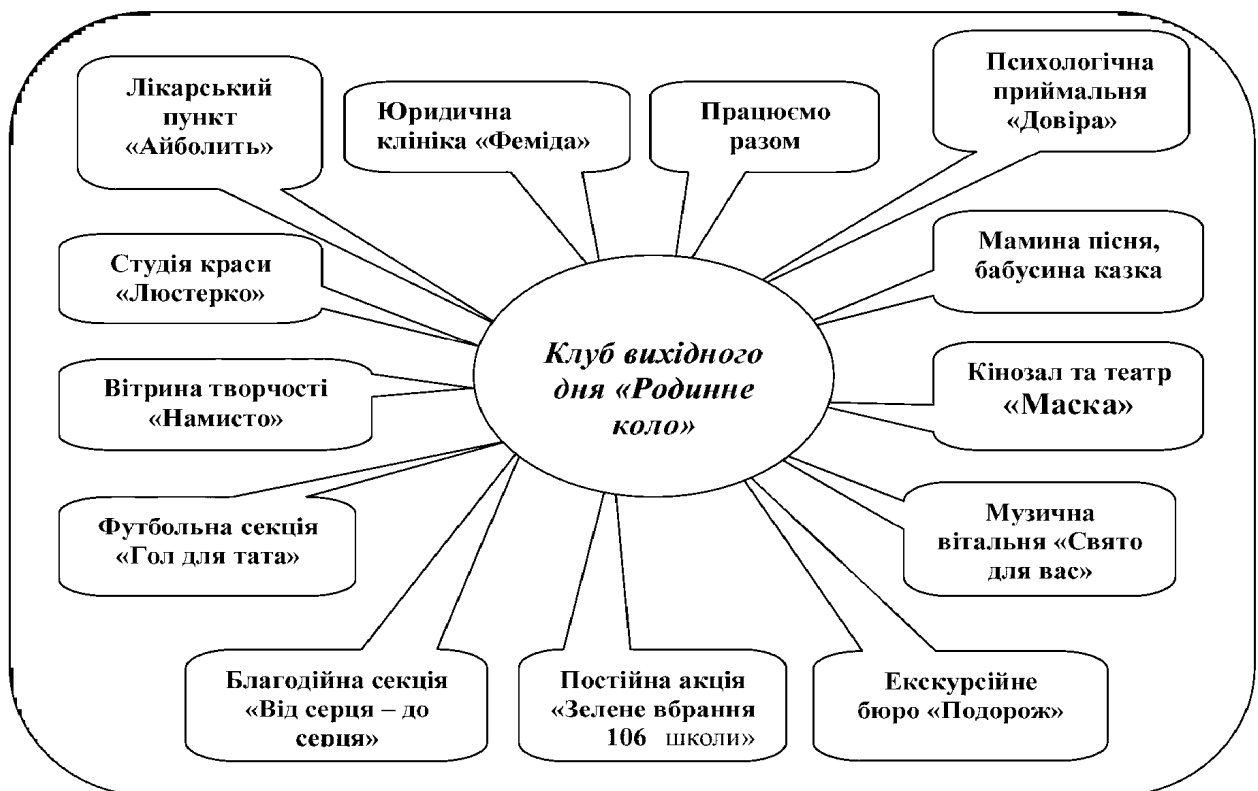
Клуб вихідного дня «Родинне коло»

Лікарський пункт «Айболить»

Юридична клініка «Феміда»

Працюємо разом

Психологічна приймальня «Довіра»

Студія краси «Люстерко»

Мамина пісня, бабусина казка

Вітрина творчості «Намисто»

Кінозал та театр «Маска»

Футбольна секція «Гол для тата»

Музична вітальня «Свято для вас»

Благодійна секція «Від серця – до серця»

Постійна акція «Зелене вбрання 106 школи»

Екскурсійне бюро «Подорож»